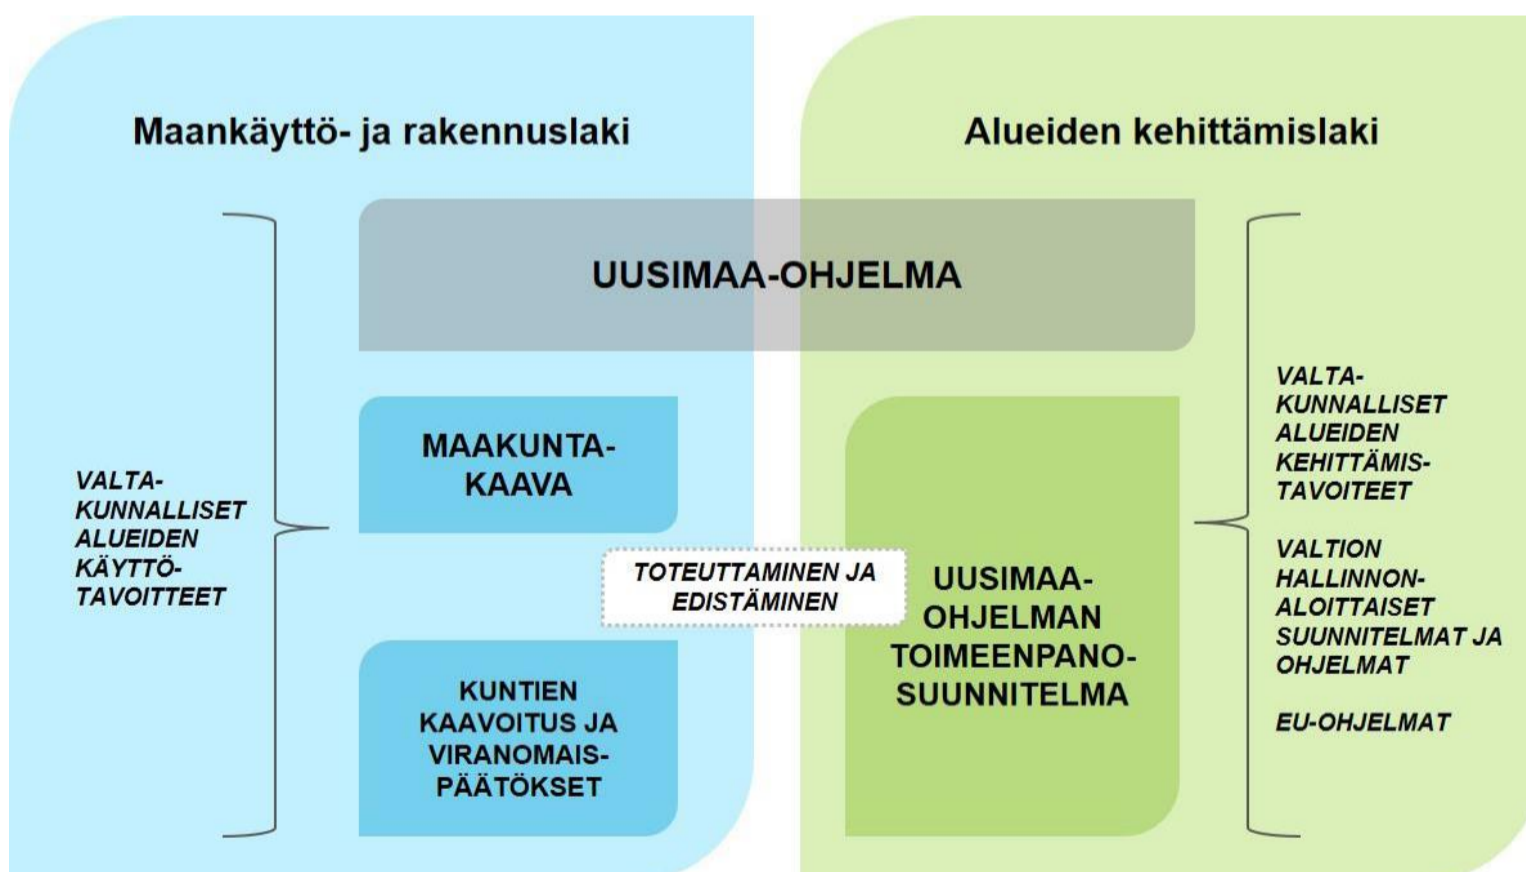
Maankäyttö- ja rakennuslaki

Alueiden kehittämislaki

UUSIMAA-OHJELMA

VALTA-KUNNALLISET ALUEIDEN KÄYTTÖ-TAVOITTEET

MAAKUNTA-KAAVA

TOTEUTTAMINEN JA EDISTÄMINEN

KUNTIEN KAAVOITUS JA VIRANOMAIS-PÄÄTÖKSET

UUSIMAA-OHJELMAN TOIMEENPANO-SUUNNITELMA

VALTA-KUNNALLISET ALUEIDEN KEHITTÄMIS-TAVOITEET

VALTION HALLINNON-ALOITTAISET SUUNNITELMAT JA OHJELMAT

EU-OHJELMAT